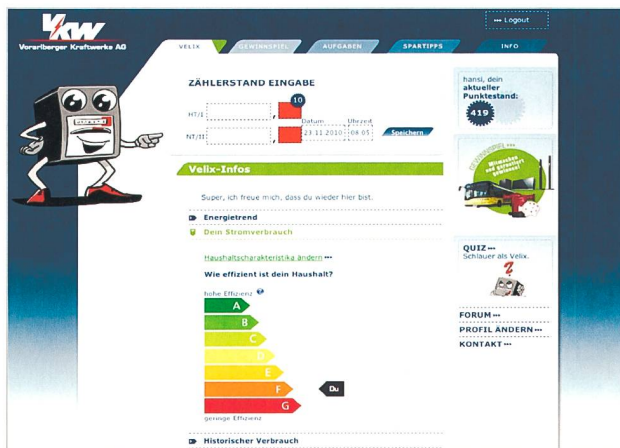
VKW
Vorarlberger Kraftwerke AG

••• Logout

VELIX
GEWINNSPIEL
AUFGABEN
SPARTIPPS
INFO

ZÄHLERSTAND EINGABE

HT/I
NT/II
10
Datum
Uhrzeit
23.11.2010
08:05
Speichern

Velix-Infos

Super, ich freue mich, dass du wieder hier bist.

Energietrend

Dein Stromverbrauch

Haushaltscharakteristika ändern •••

Wie effizient ist dein Haushalt?

hohe Effizienz

A
B
C
D
E
F
G

Du

geringe Effizienz

Historischer Verbrauch

hansi, dein aktueller Punktestand:
419

GEWINNSPIEL
Mitmachen und Stromtiger gewinnen!

QUIZ •••
Schlauer als Velix.

FORUM •••
PROFIL ÄNDERN •••
KONTAKT •••